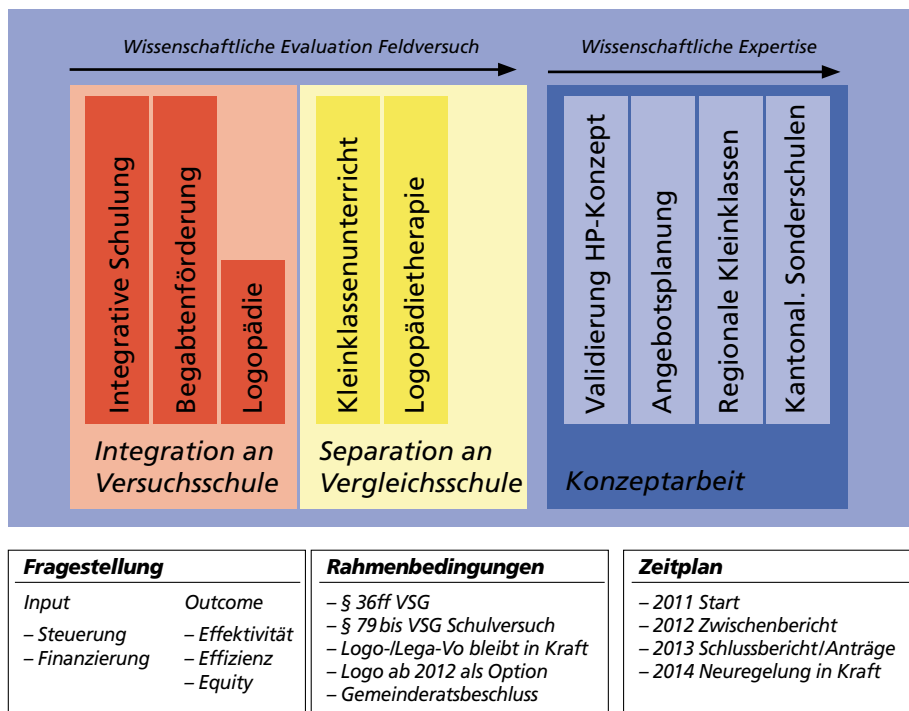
Wissenschaftliche Evaluation Feldversuch

Wissenschaftliche Expertise

Integrative Schulung

Begabtenförderung

Logopädie

Integration an Versuchsschule

Kleinklassenunterricht

Logopädietherapie

Separation an Vergleichsschule

Validierung HP-Konzept

Angebotsplanung

Regionale Kleinklassen

Kantonal. Sonderschulen

Konzeptarbeit

**Fragestellung**

Input
– Steuerung
– Finanzierung

Outcome
– Effektivität
– Effizienz
– Equity

**Rahmenbedingungen**

– § 36ff VSG
– § 79 bis VSG Schulversuch
– Logo-/Lega-Vo bleibt in Kraft
– Logo ab 2012 als Option
– Gemeinderatsbeschluss

**Zeitplan**

– 2011 Start
– 2012 Zwischenbericht
– 2013 Schlussbericht/Anträge
– 2014 Neuregelung in Kraft